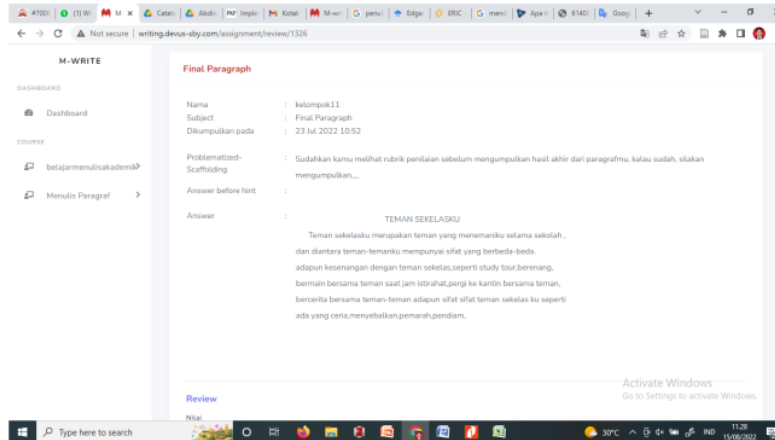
#700 | (1) W | M M × | Catat | Abstr | Imple | Kotak | M-wr | G penu | Edgar | ERIC | G mend | Apa i | 8140 | Goog | +

Not secure | writing.devus-sby.com/assignment/review/1326

M-WRITE

DASHBOARD

Dashboard

COURSE

belajarmenulisakademik

Menulis Paragraf

Final Paragraph

Nama : kelompok11
Subject : Final Paragraph
Dikumpulkan pada : 23 Jul 2022 10:52

Problematized-Scaffolding : Sudahkan kamu melihat rubrik penilaian sebelum mengumpulkan hasil akhir dari paragrafmu, kalau sudah, silakan mengumpulkan,,,,

Answer before hint :

Answer :

TEMAN SEKELASKU

Teman sekelasku merupakan teman yang menemaniku selama sekolah , dan diantara teman-temanku mempunyai sifat yang berbeda-beda. adapun kesenangan dengan teman sekelas,seperti study tour,berenang, bermain bersama teman saat jam istirahat,pergi ke kantin bersama teman, bercerita bersama teman-teman adapun sifat sifat teman sekelas ku seperti ada yang ceria,menyebalkan,pemarah,pendiam,

Review

Nilai

Activate Windows
Go to Settings to activate Windows.

Type here to search

30°C IND 11.28 15/08/2022